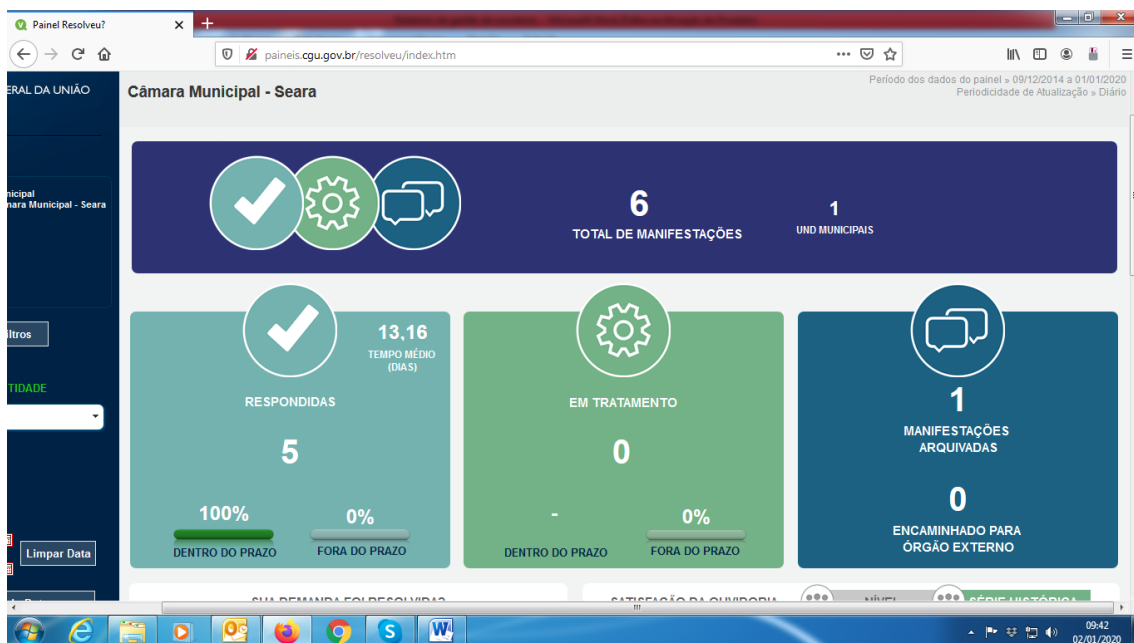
Painel Resolveu?
paineis.cgu.gov.br/resolveu/index.htm

ERAL DA UNIÃO

icipal
nara Municipal - Seara

ltros

TIDADE

Limpar Data

Câmara Municipal - Seara

Período dos dados do painel » 09/12/2014 a 01/01/2020
Periodicidade de Atualização » Diário

6
TOTAL DE MANIFESTAÇÕES

1
UND MUNICIPAIS

13,16
TEMPO MÉDIO (DIAS)

RESPONDIDAS

5

100%
DENTRO DO PRAZO

0%
FORA DO PRAZO

EM TRATAMENTO

0

-
DENTRO DO PRAZO

0%
FORA DO PRAZO

1
MANIFESTAÇÕES ARQUIVADAS

0
ENCAMINHADO PARA ÓRGÃO EXTERNO

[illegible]

NÍVEL
SÉRIE HISTÓRICA

09:42
02/01/2020